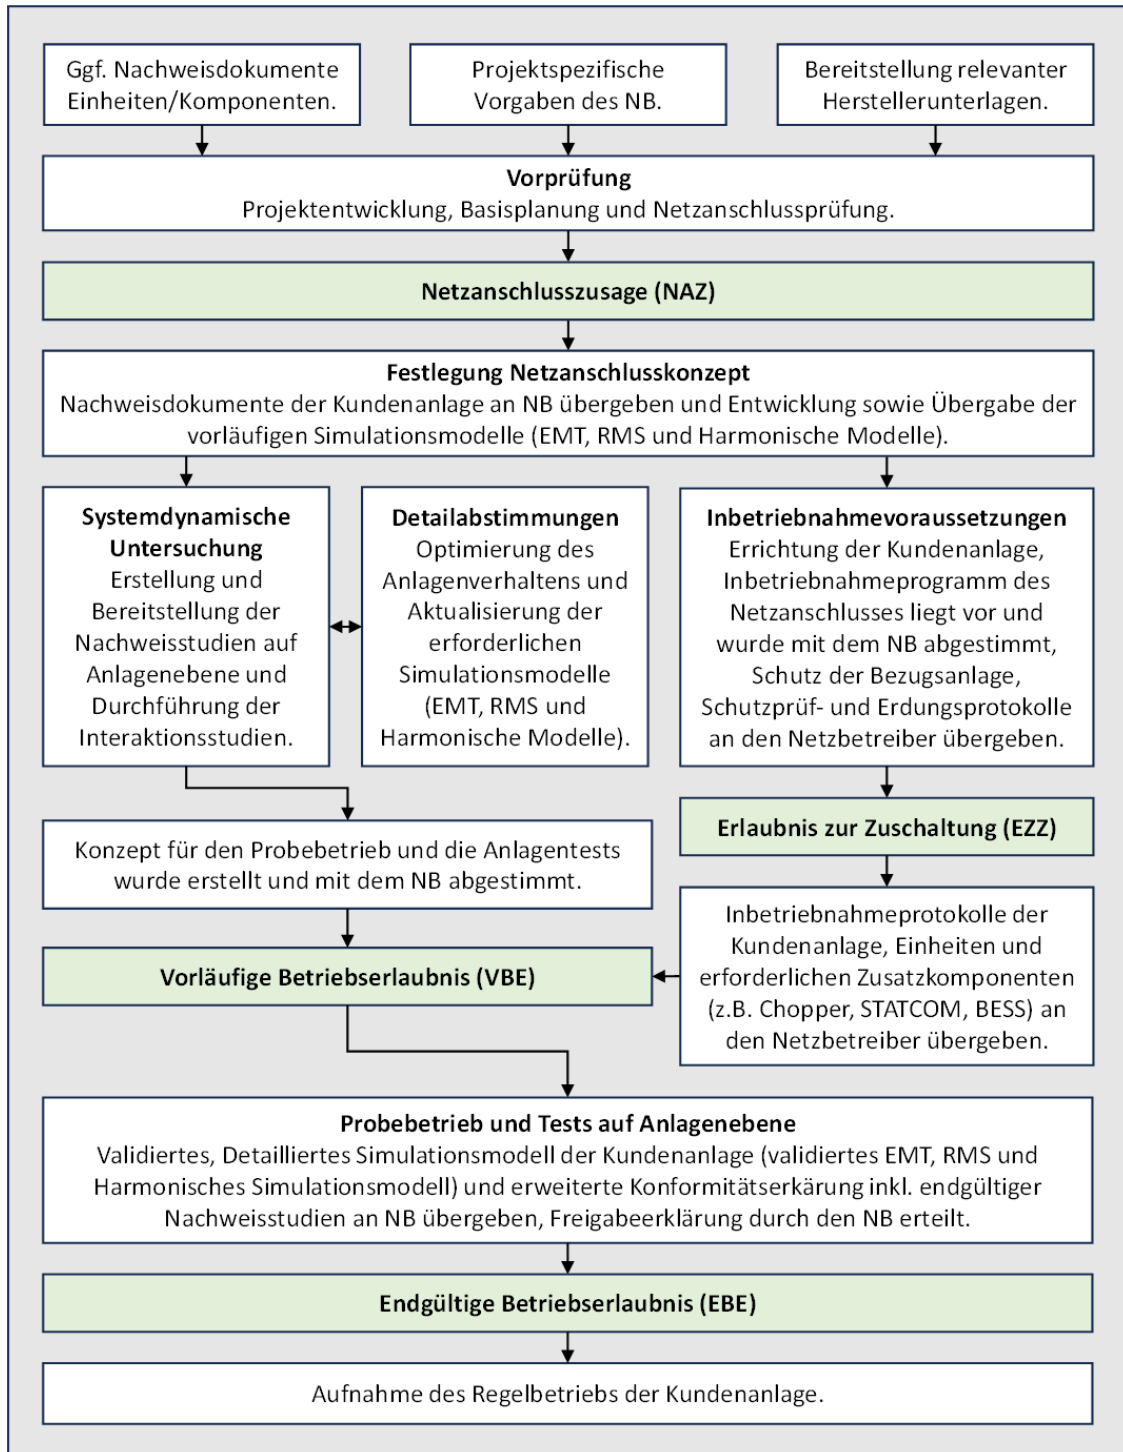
Ggf. Nachweisdokumente Einheiten/Komponenten.

Projektspezifische Vorgaben des NB.

Bereitstellung relevanter Herstellerunterlagen.

**Vorprüfung**
Projektentwicklung, Basisplanung und Netzanschlussprüfung.

**Netzanschlusszusage (NAZ)**

**Festlegung Netzanschlusskonzept**
Nachweisdokumente der Kundenanlage an NB übergeben und Entwicklung sowie Übergabe der vorläufigen Simulationsmodelle (EMT, RMS und Harmonische Modelle).

**Systemdynamische Untersuchung**
Erstellung und Bereitstellung der Nachweisstudien auf Anlagenebene und Durchführung der Interaktionsstudien.

**Detailabstimmungen**
Optimierung des Anlagenverhaltens und Aktualisierung der erforderlichen Simulationsmodelle (EMT, RMS und Harmonische Modelle).

**Inbetriebnahmevoraussetzungen**
Errichtung der Kundenanlage, Inbetriebnahmeprogramm des Netzanschlusses liegt vor und wurde mit dem NB abgestimmt, Schutz der Bezugsanlage, Schutzprüf- und Erdungsprotokolle an den Netzbetreiber übergeben.

**Erlaubnis zur Zuschaltung (EZZ)**

Konzept für den Probebetrieb und die Anlagentests wurde erstellt und mit dem NB abgestimmt.

Inbetriebnahmeprotokolle der Kundenanlage, Einheiten und erforderlichen Zusatzkomponenten (z.B. Chopper, STATCOM, BESS) an den Netzbetreiber übergeben.

**Vorläufige Betriebserlaubnis (VBE)**

**Probebetrieb und Tests auf Anlagenebene**
Validiertes, Detailliertes Simulationsmodell der Kundenanlage (validiertes EMT, RMS und Harmonisches Simulationsmodell) und erweiterte Konformitätserkärung inkl. endgültiger Nachweisstudien an NB übergeben, Freigabeerklärung durch den NB erteilt.

**Endgültige Betriebserlaubnis (EBE)**

Aufnahme des Regelbetriebs der Kundenanlage.